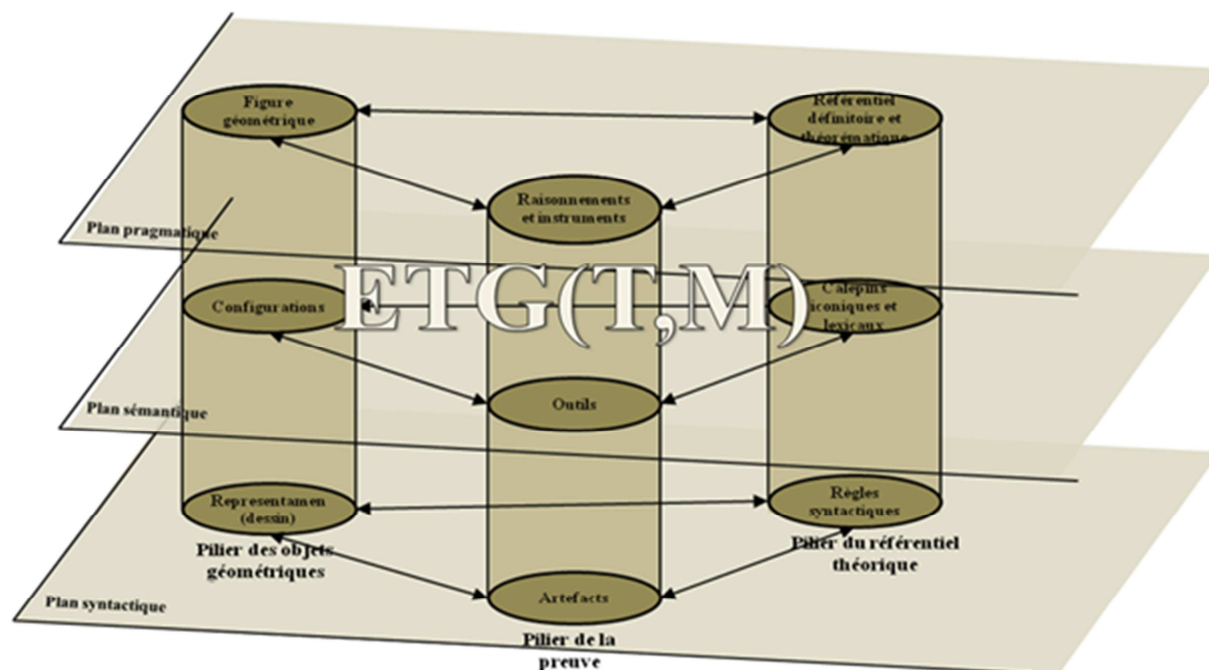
Figure géométrique

Référentiel définitoire et théorématique

Raisonnements et instruments

Plan pragmatique

ETG(T,M)

Configurations

Calepins iconiques et lexicaux

Outils

Plan sémantique

Representamen (dessin)

Règles syntactiques

Pilier des objets géométriques

Pilier du référentiel théorique

Plan syntactique

Artefacts

Pilier de la preuve